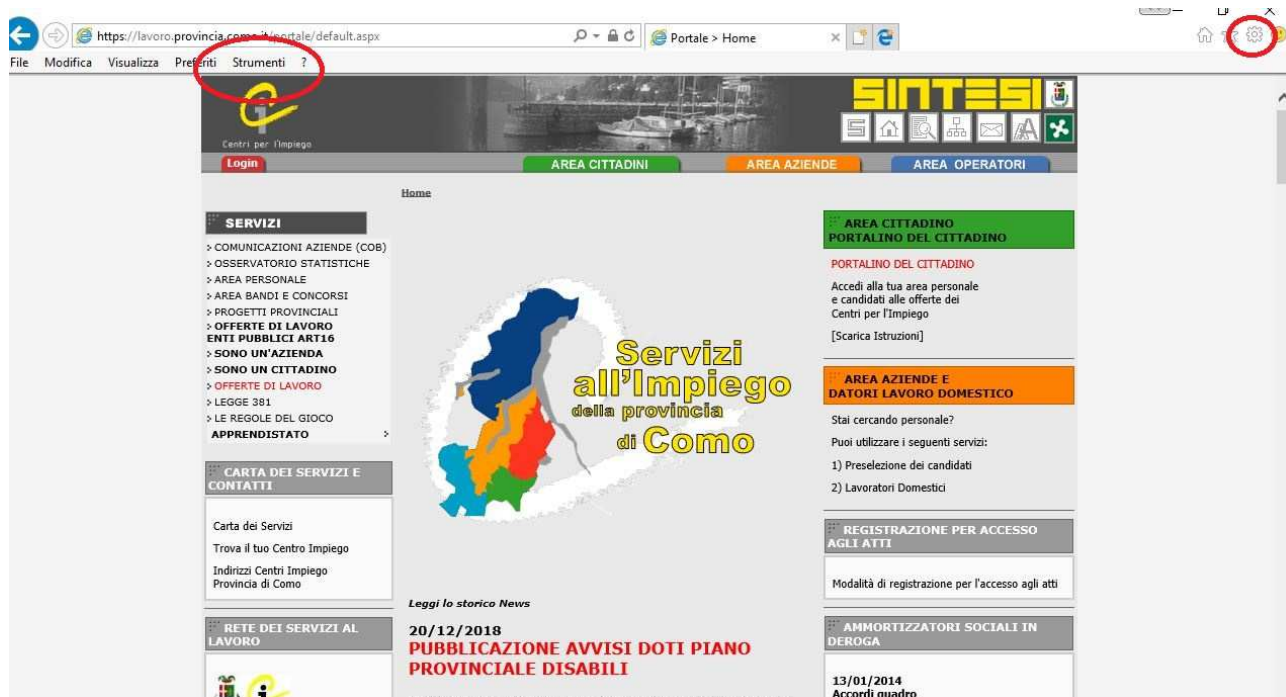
https://lavoro.provincia.como.it/portale/default.aspx

Portale > Home

File Modifica Visualizza Preferiti Strumenti ?

Centri per l'Impiego

SINTESI

Login

AREA CITTADINI AREA AZIENDE AREA OPERATORI

Home

SERVIZI

> COMUNICAZIONI AZIENDE (COB)
> OSSERVATORIO STATISTICHE
> AREA PERSONALE
> AREA BANDI E CONCORSI
> PROGETTI PROVINCIALI
> OFFERTE DI LAVORO ENTI PUBBLICI ART16
> SONO UN'AZIENDA
> SONO UN CITTADINO
> OFFERTE DI LAVORO
> LEGGE 381
> LE REGOLE DEL GIOCO
APPRENDISTATO >

CARTA DEI SERVIZI E CONTATTI

Carta dei Servizi
Trova il tuo Centro Impiego
Indirizzi Centri Impiego Provincia di Como

RETE DEI SERVIZI AL LAVORO

Servizi all'Impiego della provincia di Como

Leggi lo storico News

20/12/2018
PUBBLICAZIONE AVVISI DOTI PIANO PROVINCIALE DISABILI

AREA CITTADINO PORTALINO DEL CITTADINO

PORTALINO DEL CITTADINO

Accedi alla tua area personale e candidati alle offerte dei Centri per l'Impiego

[Scarica Istruzioni]

AREA AZIENDE E DATORI LAVORO DOMESTICO

Stai cercando personale?

Puoi utilizzare i seguenti servizi:

1) Preselezione dei candidati

2) Lavoratori Domestici

REGISTRAZIONE PER ACCESSO AGLI ATTI

Modalità di registrazione per l'accesso agli atti

AMMORTIZZATORI SOCIALI IN DEROGA

13/01/2014
Accordi quadro